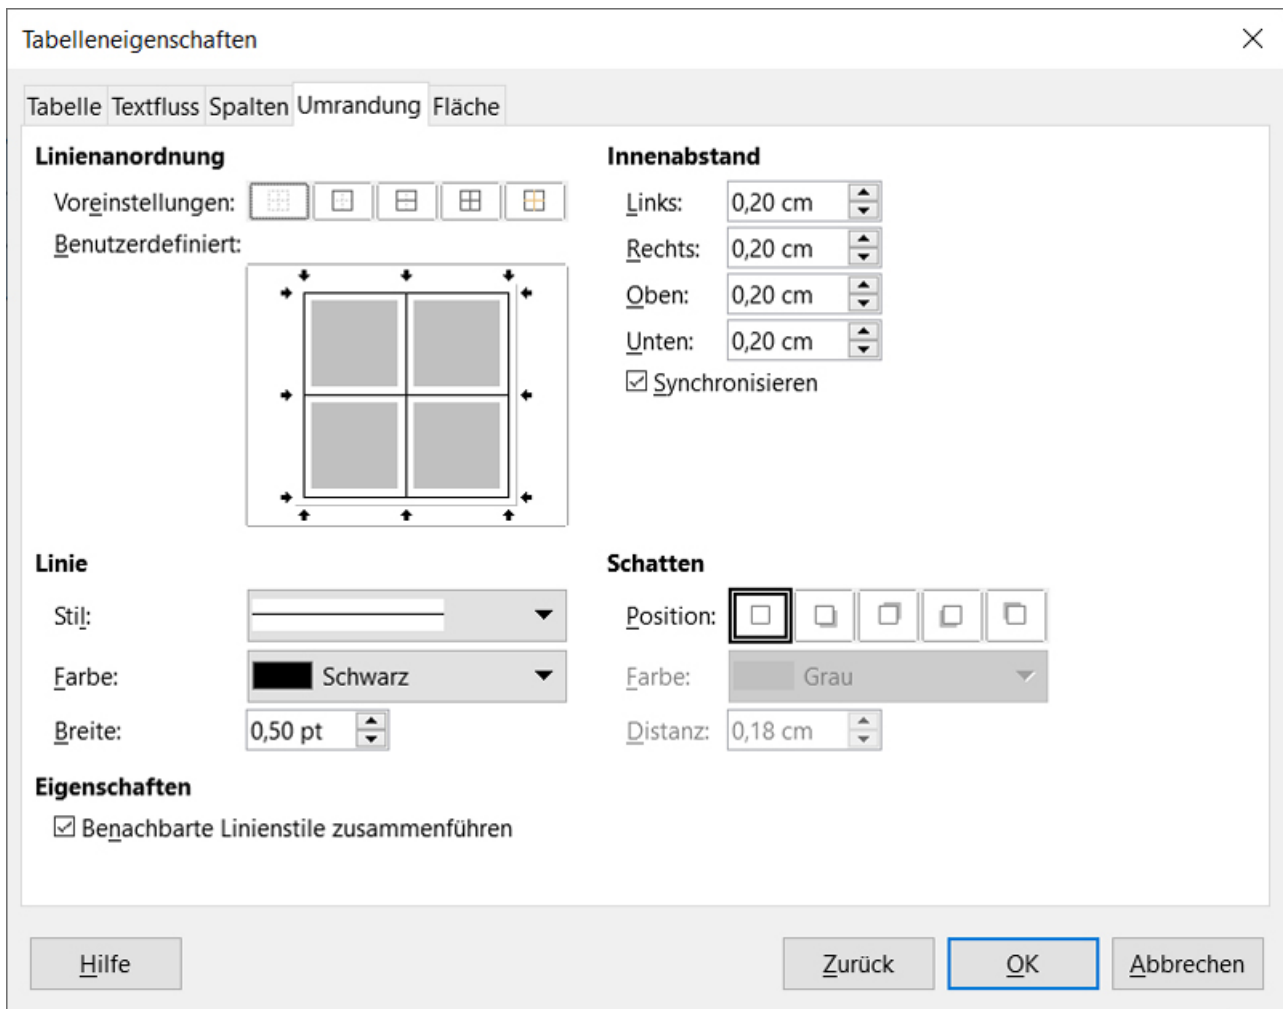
Tabelleneigenschaften

Tabelle Textfluss Spalten Umrandung Fläche

Linienanordnung

Voreinstellungen:

Benutzerdefiniert:

Innenabstand

Links: 0,20 cm

Rechts: 0,20 cm

Oben: 0,20 cm

Unten: 0,20 cm

☑ Synchronisieren

Linie

Stil:

Farbe: Schwarz

Breite: 0,50 pt

Schatten

Position:

Farbe: Grau

Distanz: 0,18 cm

Eigenschaften

☑ Benachbarte Linienstile zusammenführen

Hilfe

Zurück

OK

Abbrechen